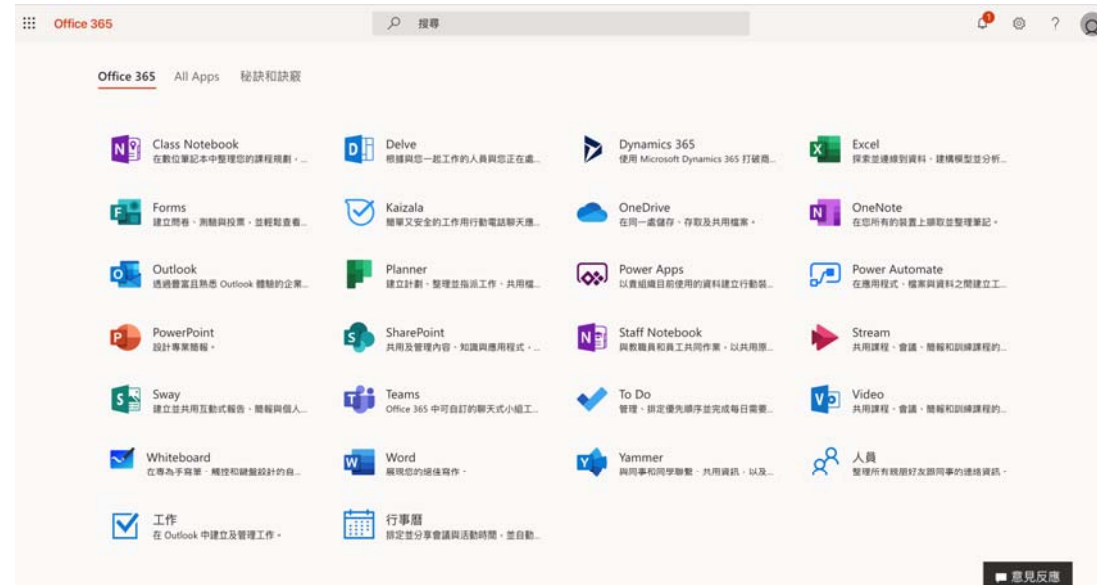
Office 365 搜尋 1 ?

Office 365 All Apps 秘訣和訣竅

Class Notebook
在數位筆記本中整理您的課程規劃...

Delve
根據與您一起工作的人員與您正在處...

Dynamics 365
使用 Microsoft Dynamics 365 打破商...

Excel
探索並連線到資料、建構模型並分析...

Forms
建立問卷、測驗與投票，並輕鬆查看...

Kaizala
簡單又安全的工作用行動電話聊天應...

OneDrive
在同一處儲存、存取及共用檔案。

OneNote
在您所有的裝置上擷取並整理筆記。

Outlook
透過豐富且熟悉 Outlook 體驗的企業...

Planner
建立計劃、整理並指派工作、共用檔...

Power Apps
以貴組織目前使用的資料建立行動裝...

Power Automate
在應用程式、檔案與資料之間建立工...

PowerPoint
設計專業簡報。

SharePoint
共用及管理內容、知識與應用程式...

Staff Notebook
與教職員和員工共同作業，以共用原...

Stream
共用課程、會議、簡報和訓練課程的...

Sway
建立並共用互動式報告、簡報與個人...

Teams
Office 365 中可自訂的聊天式小組工...

To Do
管理、排定優先順序並完成每日需要...

Video
共用課程、會議、簡報和訓練課程的...

Whiteboard
在專為手寫筆、觸控和鍵盤設計的自...

Word
展現您的優佳寫作。

Yammer
與同事和同學聯繫，共用資訊，以及...

人員
整理所有親朋好友跟同事的連絡資訊。

工作
在 Outlook 中建立及管理工作。

行事曆
排定並分享會議與活動時間，並自動...

意見反應